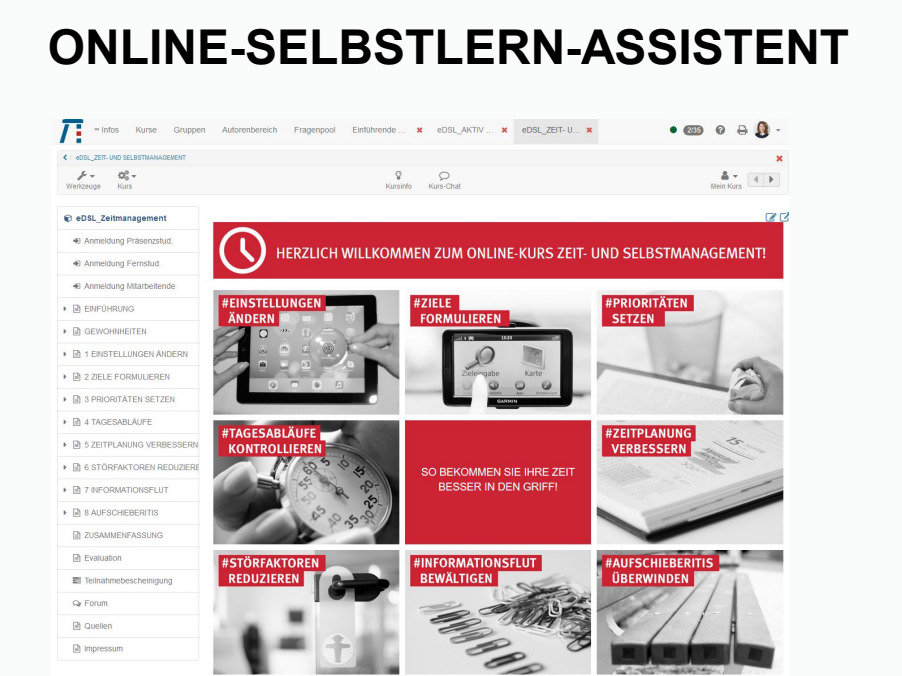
ONLINE-SELBSTLERN-ASSISTENT

Infos Kurse Gruppen Autorenbereich Fragenpool Einführende ... eDSL_AKTIV ... eDSL_ZEIT- U...

2/35

eDSL_ZEIT- UND SELBSTMANAGEMENT

Werkzeuge Kurs Kursinfo Kurs-Chat Mein Kurs

eDSL_Zeitmanagement
Anmeldung Präsenzstud.
Anmeldung Fernstud.
Anmeldung Mitarbeitende
EINFÜHRUNG
GEWOHNHEITEN
1 EINSTELLUNGEN ÄNDERN
2 ZIELE FORMULIEREN
3 PRIORITÄTEN SETZEN
4 TAGESABLÄUFE
5 ZEITPLANUNG VERBESSERN
6 STÖRFAKTOREN REDUZIERE
7 INFORMATIONSFLUT
8 AUFSCHIEBERITIS
ZUSAMMENFASSUNG
Evaluation
Teilnahmebescheinigung
Forum
Quellen
Impressum

HERZLICH WILLKOMMEN ZUM ONLINE-KURS ZEIT- UND SELBSTMANAGEMENT!

#EINSTELLUNGEN ÄNDERN

#ZIELE FORMULIEREN

Zieleingabe Karte GARMIN

#PRIORITÄTEN SETZEN

#TAGESABLÄUFE KONTROLLIEREN

SO BEKOMMEN SIE IHRE ZEIT BESSER IN DEN GRIFF!

#ZEITPLANUNG VERBESSERN

#STÖRFAKTOREN REDUZIEREN

#INFORMATIONSFLUT BEWÄLTIGEN

#AUFSCHIEBERITIS ÜBERWINDEN